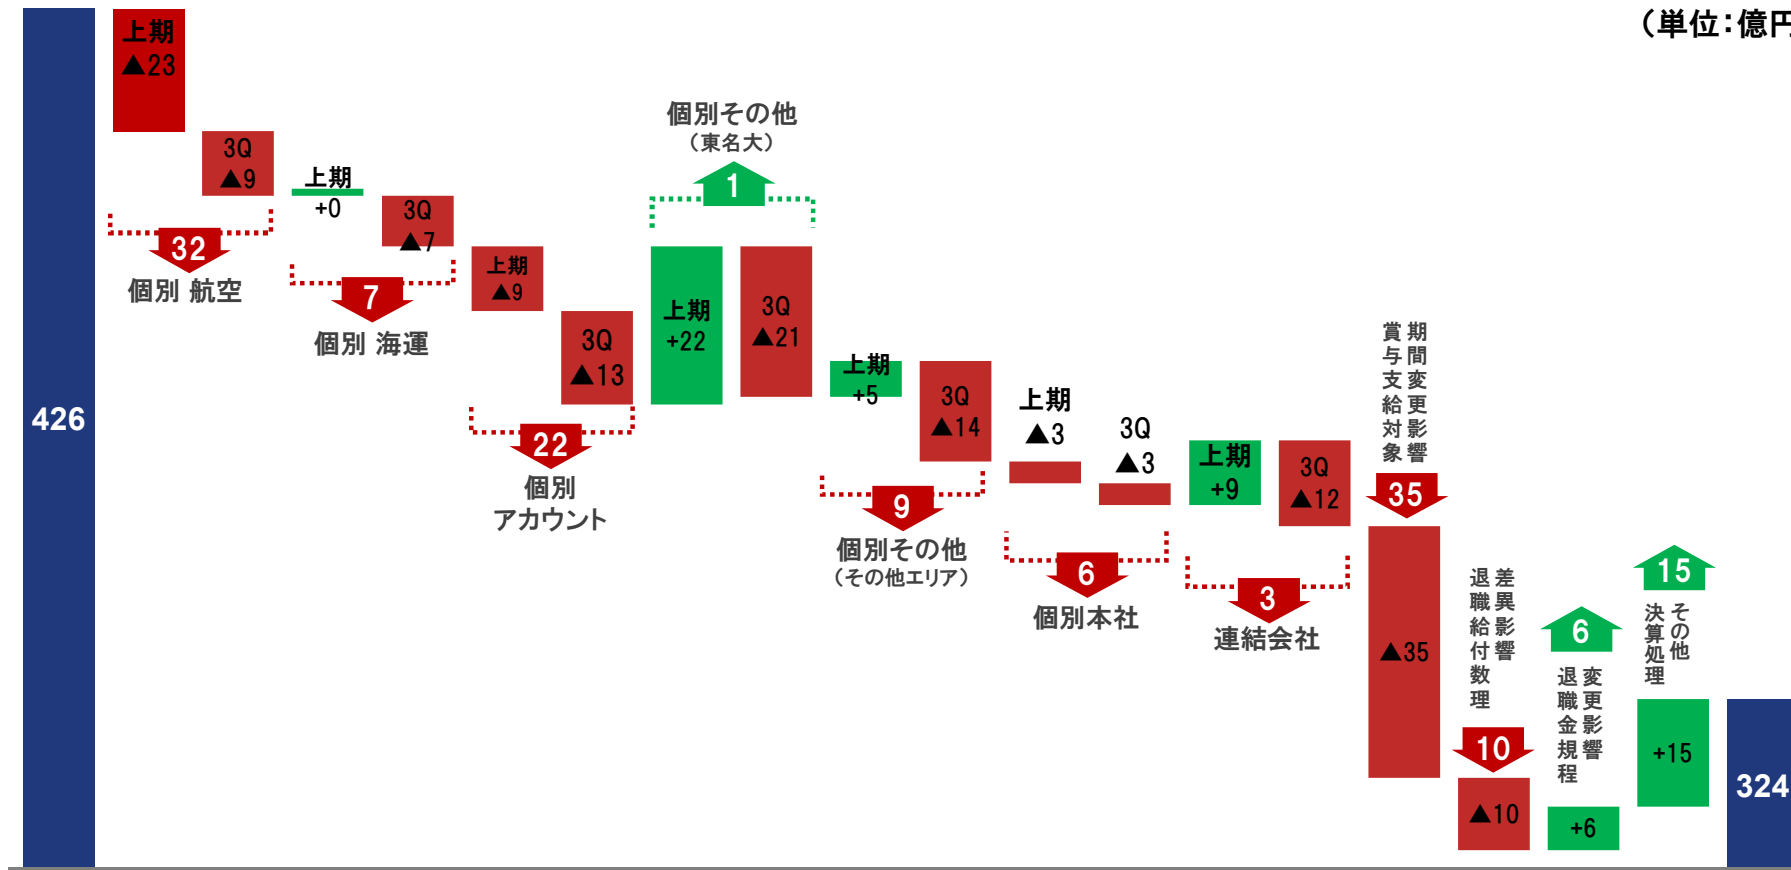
（単位：億円

426

上期
▲23

3Q
▲9

32
個別 航空

上期
+0

3Q
▲7

7
個別 海運

上期
▲9

3Q
▲13

22
個別
アカウント

個別その他
（東名大）
1

上期
+22

3Q
▲21

上期
+5

3Q
▲14

9
個別その他
（その他エリア）

上期
▲3

3Q
▲3

6
個別本社

上期
+9

3Q
▲12

3
連結会社

賞与支給対象
期間変更影響
35

▲35

退職給付数理
差異影響
10

▲10

退職金規程
変更影響
6

+6

決算処理
その他
15

+15

324